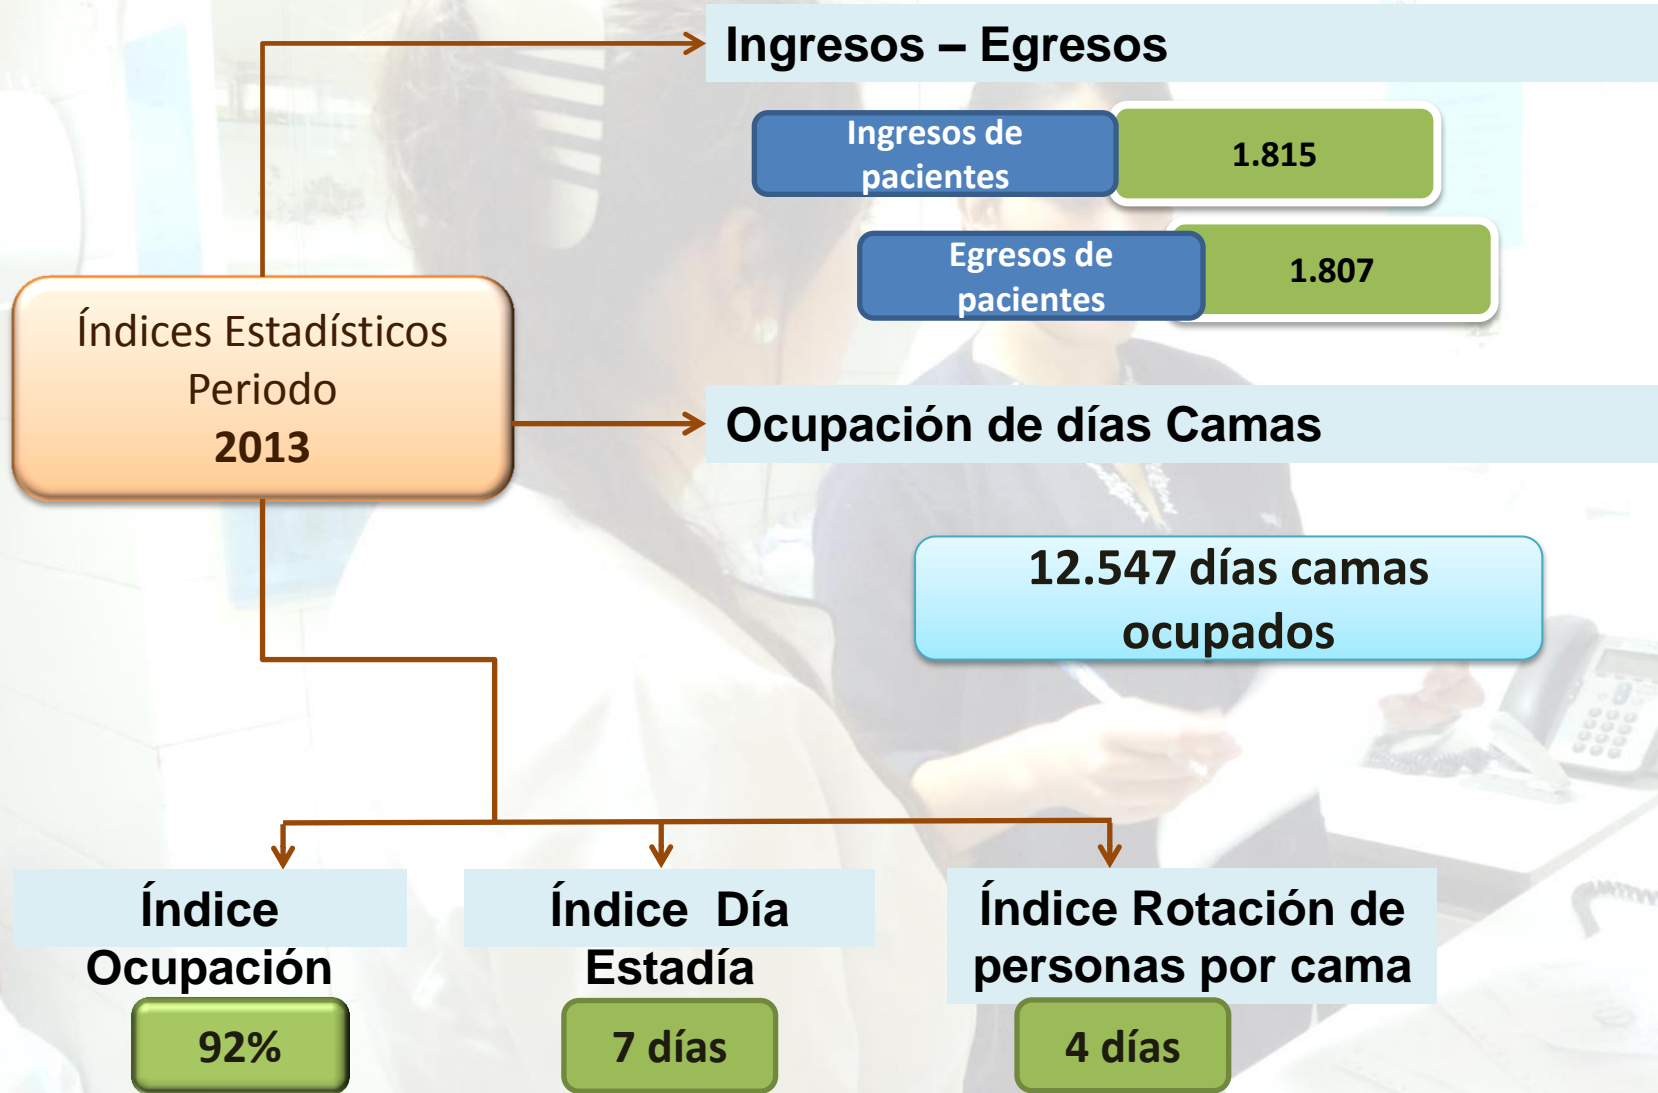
Índices Estadísticos Periodo 2013

Ingresos – Egresos

Ingresos de pacientes

1.815

Egresos de pacientes

1.807

Ocupación de días Camas

12.547 días camas ocupados

Índice Ocupación

92%

Índice Día Estadía

7 días

Índice Rotación de personas por cama

4 días